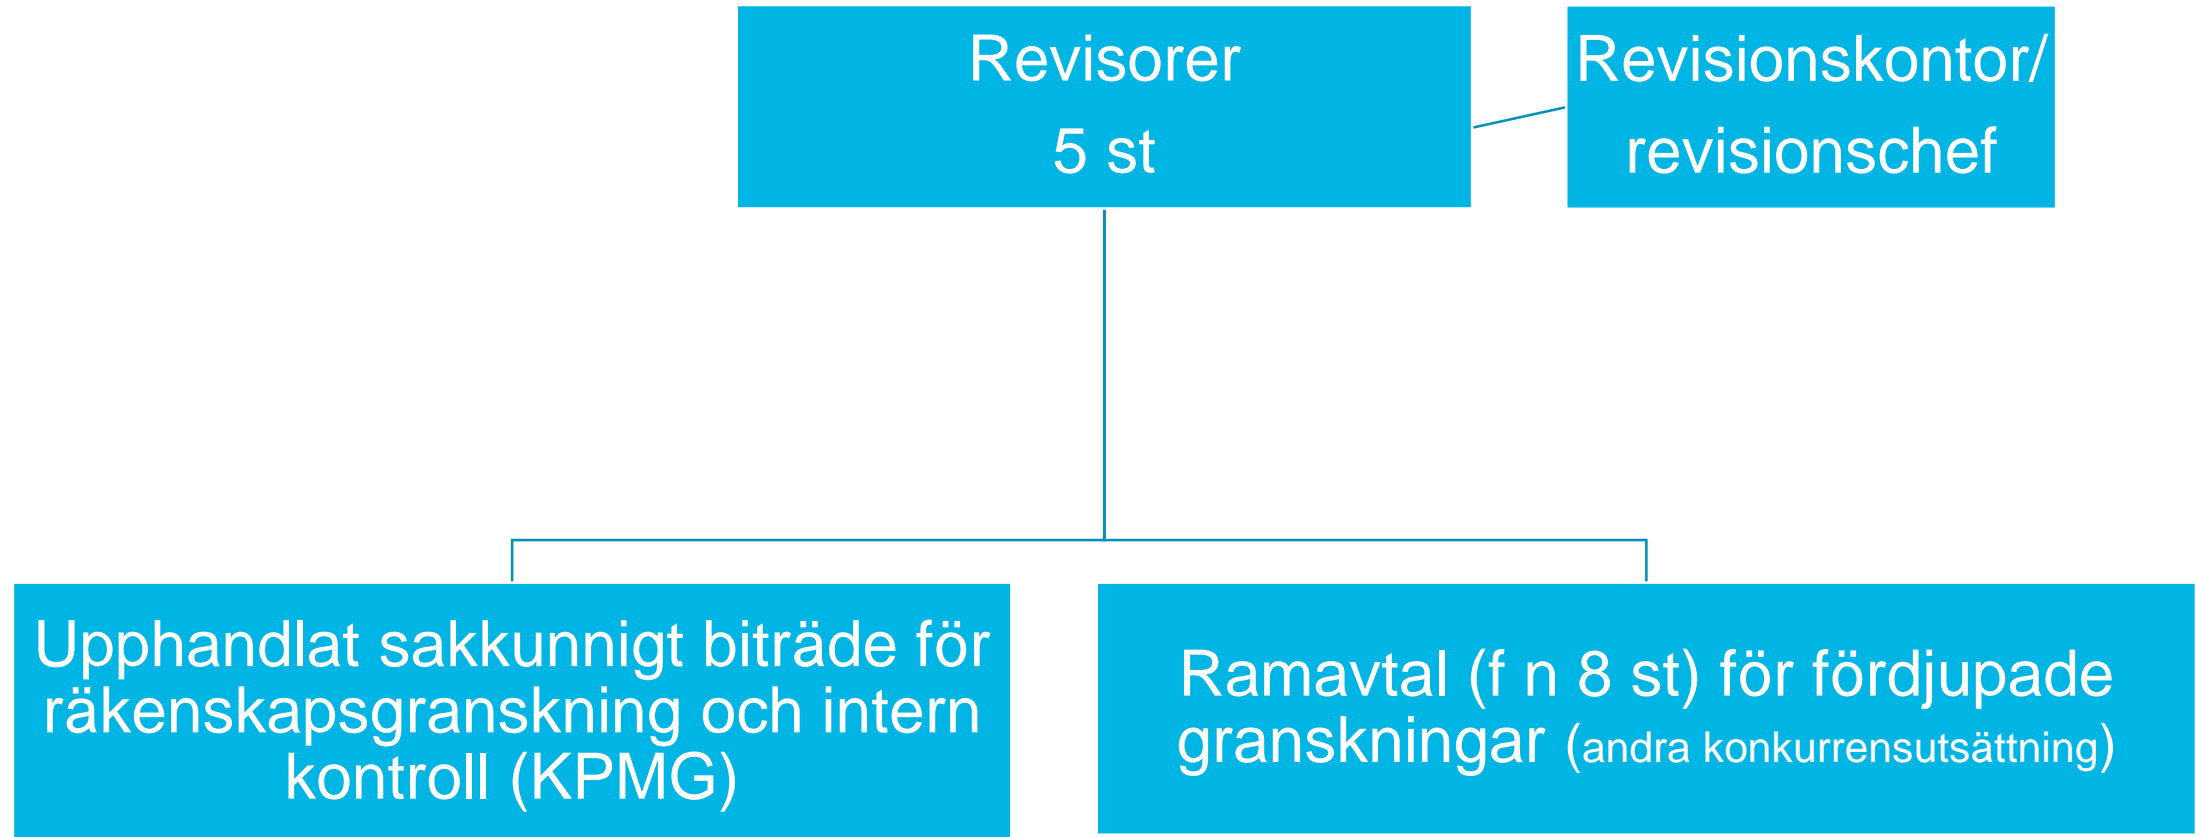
Revisorer
5 st

Revisionskontor/
revisionschef

Upphandlat sakkunnigt biträde för räkenskapsgranskning och intern kontroll (KPMG)

Ramavtal (f n 8 st) för fördjupade granskningar (andra konkurrensutsättning)